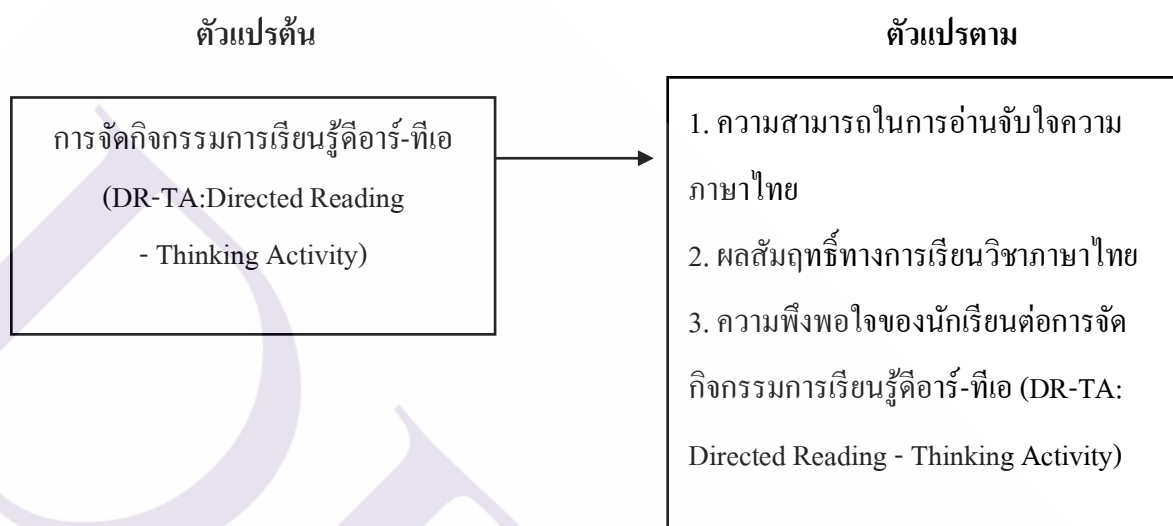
ตัวแปรต้น

การจัดกิจกรรมการเรียนรู้ดีอาร์-ทีเอ (DR-TA:Directed Reading - Thinking Activity)

ตัวแปรตาม

1. ความสามารถในการอ่านจับใจความภาษาไทย
2. ผลสัมฤทธิ์ทางการเรียนวิชาภาษาไทย
3. ความพึงพอใจของนักเรียนต่อการจัดกิจกรรมการเรียนรู้ดีอาร์-ทีเอ (DR-TA: Directed Reading - Thinking Activity)